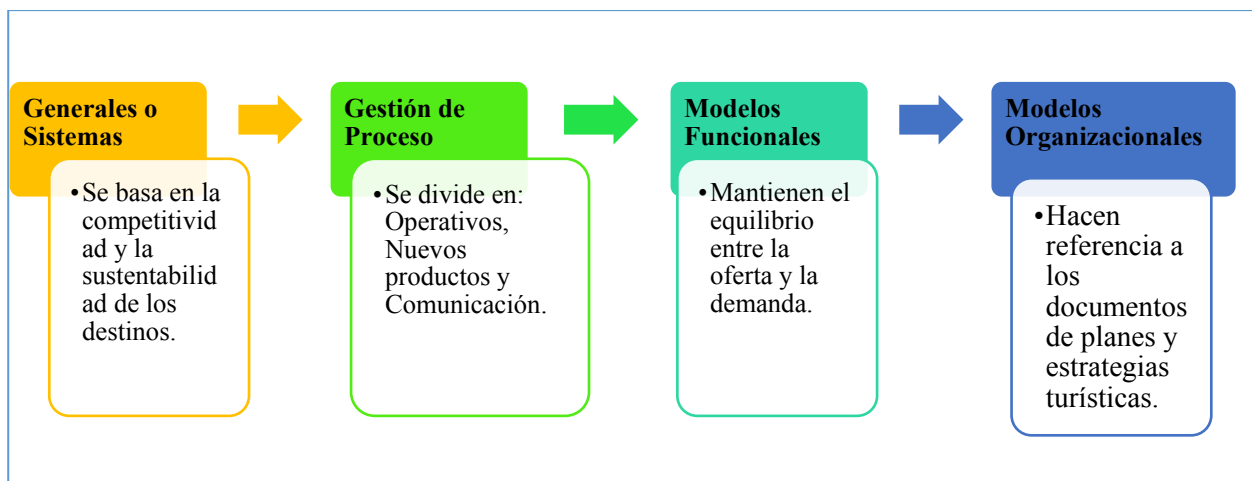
Generales o Sistemas

• Se basa en la competitividad y la sustentabilidad de los destinos.

Gestión de Proceso

• Se divide en: Operativos, Nuevos productos y Comunicación.

Modelos Funcionales

• Mantienen el equilibrio entre la oferta y la demanda.

Modelos Organizacionales

• Hacen referencia a los documentos de planes y estrategias turísticas.